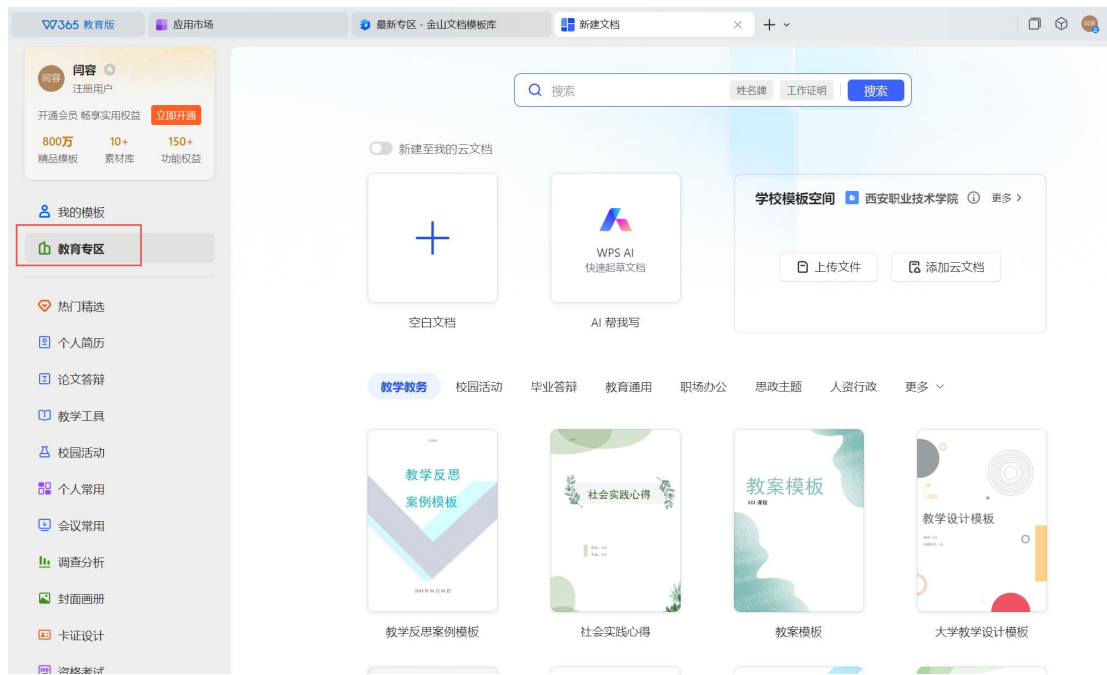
W365 教育版
应用市场
最新专区 - 金山文档模板库
新建文档

闫容
闫容
注册用户
开通会员 畅享实用权益
立即开通
800万
精品模板
10+
素材库
150+
功能权益

我的模板
教育专区
热门精选
个人简历
论文答辩
教学工具
校园活动
个人常用
会议常用
调查分析
封面画册
卡证设计
资格考试

搜索
姓名牌
工作证明
搜索

新建至我的云文档

空白文档
WPS AI
快速起草文档
AI 帮我写

学校模板空间
西安职业技术学院
更多 >
上传文件
添加云文档

教学教务
校园活动
毕业答辩
教育通用
职场办公
思政主题
人资行政
更多

教学反思
案例模板
教学反思案例模板
社会实践心得
社会实践心得
教案模板
教案模板
LOGO
教学设计模板
大学教学设计模板